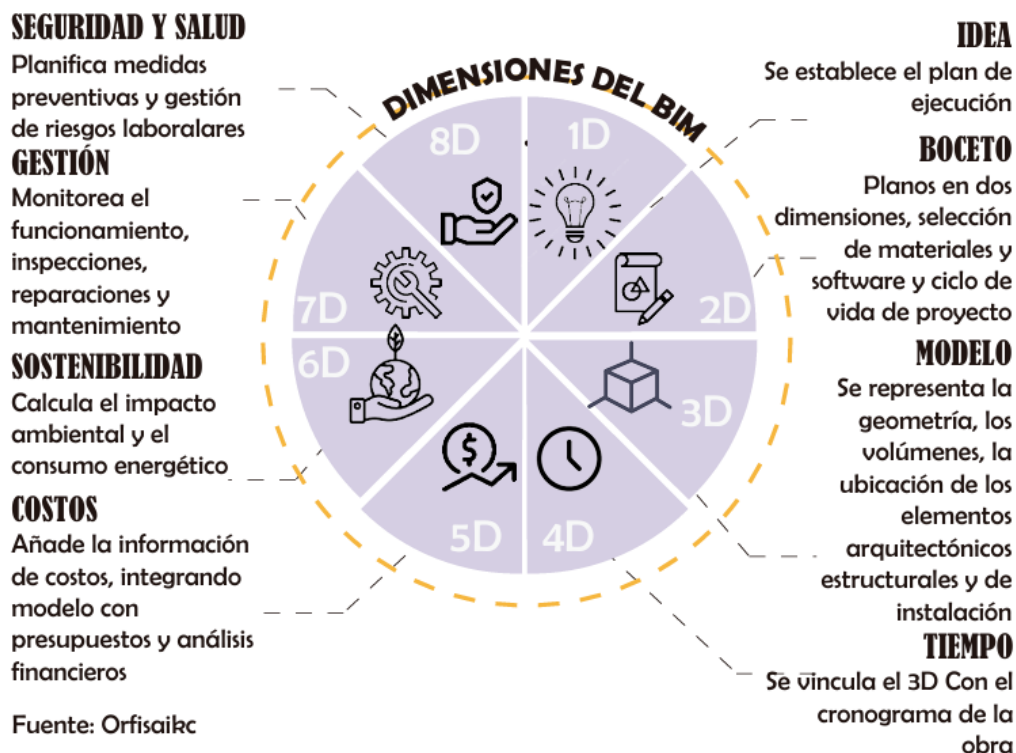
SEGURIDAD Y SALUD
Planifica medidas preventivas y gestión de riesgos laboralares

GESTIÓN
Monitorea el funcionamiento, inspecciones, reparaciones y mantenimiento

SOSTENIBILIDAD
Calcula el impacto ambiental y el consumo energético

COSTOS
Añade la información de costos, integrando modelo con presupuestos y análisis financieros

Fuente: Orfisaikc

DIMENSIONES DEL BIM

8D
1D
2D
3D
4D
5D
6D
7D

IDEA
Se establece el plan de ejecución

BOCETO
Planos en dos dimensiones, selección de materiales y software y ciclo de vida de proyecto

MODELO
Se representa la geometría, los volúmenes, la ubicación de los elementos arquitectónicos estructurales y de instalación

TIEMPO
Se vincula el 3D Con el cronograma de la obra